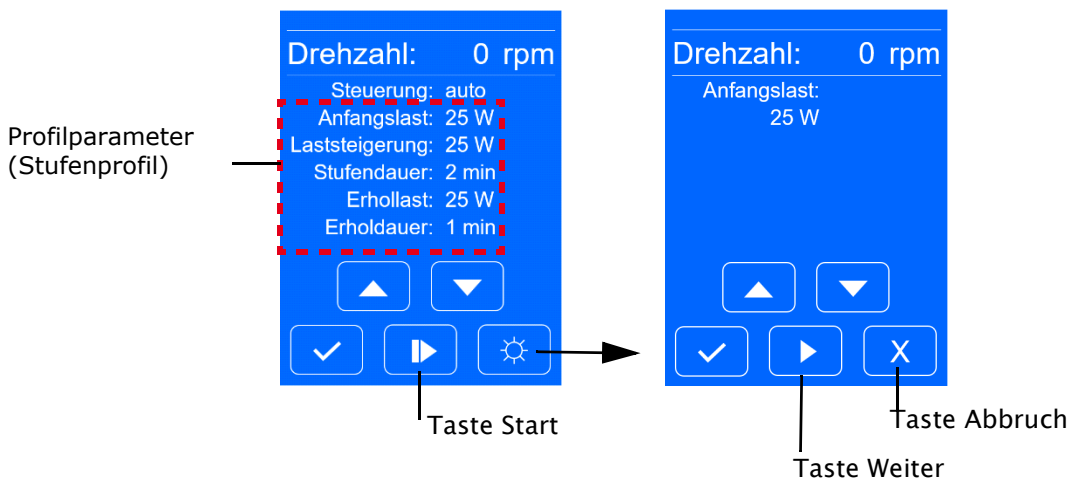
Drehzahl: 0 rpm

Steuerung: auto
Anfangslast: 25 W
Laststeigerung: 25 W
Stufendauer: 2 min
Erhollast: 25 W
Erholdauer: 1 min

Profilparameter
(Stufenprofil)

Taste Start

Drehzahl: 0 rpm

Anfangslast:
25 W

X

Taste Abbruch

Taste Weiter